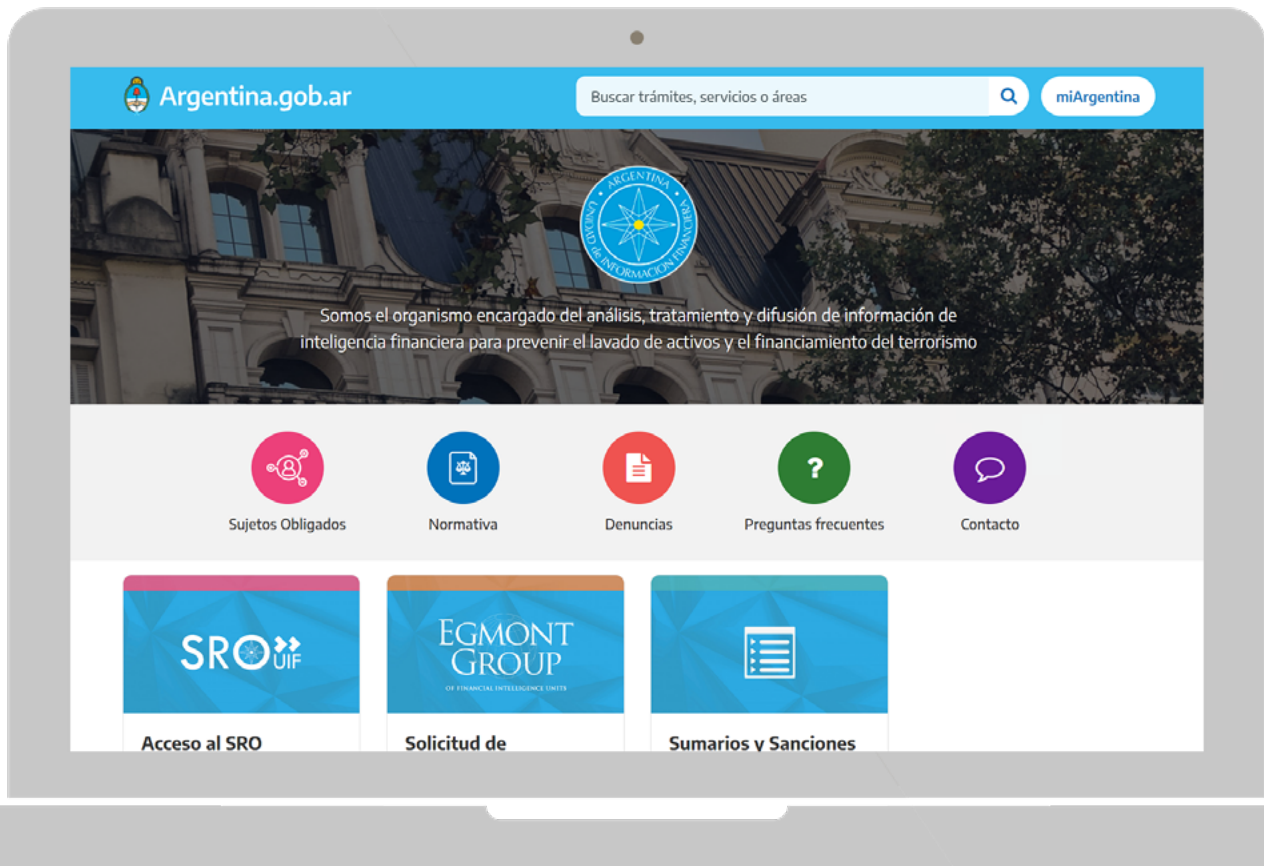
Argentina.gob.ar

Buscar trámites, servicios o áreas

miArgentina

ARGENTINA UNIDAD de INFORMACIÓN FINANCIERA

Somos el organismo encargado del análisis, tratamiento y difusión de información de inteligencia financiera para prevenir el lavado de activos y el financiamiento del terrorismo

Sujetos Obligados

Normativa

Denuncias

Preguntas frecuentes

Contacto

SRO UIF

Acceso al SRO

EGMONT GROUP

OF FINANCIAL INTELLIGENCE UNITS

Solicitud de

Sumarios y Sanciones